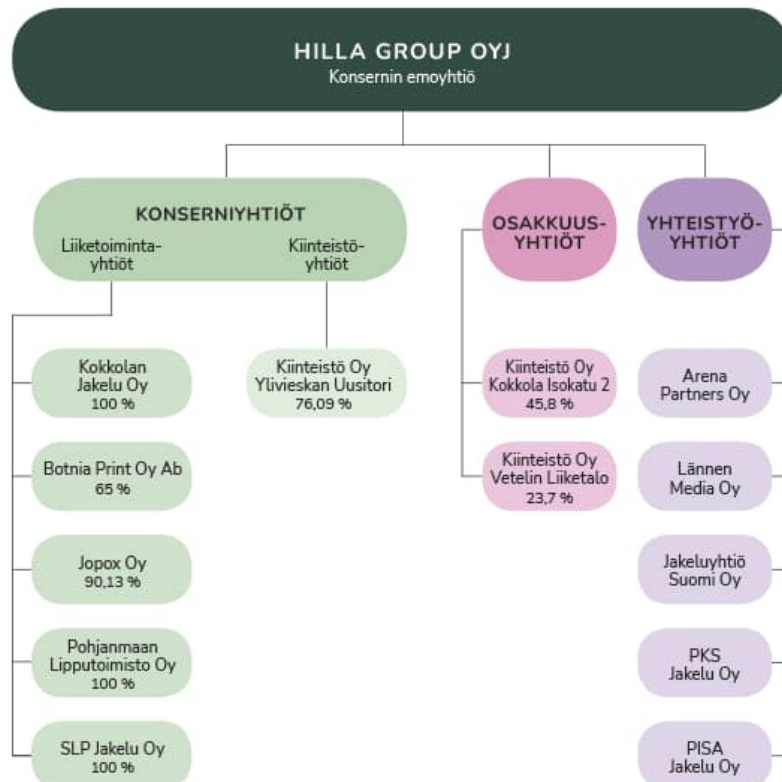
HILLA GROUP OYJ
Konsernin emoyhtiö

KONSERNIYHTIÖT
Liiketoimintayhtiöt
Kiinteistöyhtiöt

Kokkolan Jakelu Oy
100 %

Botnia Print Oy Ab
65 %

Jopox Oy
90,13 %

Pohjanmaan Lipputoimisto Oy
100 %

SLP Jakelu Oy
100 %

Kiinteistö Oy Ylivieskan Uusitori
76,09 %

OSAKKUUSYHTIÖT

Kiinteistö Oy Kokkola Isokatu 2
45,8 %

Kiinteistö Oy Vetelin Liiketalo
23,7 %

YHTEISTYÖYHTIÖT

Arena Partners Oy

Lännen Media Oy

Jakeluyhtiö Suomi Oy

PKS Jakelu Oy

PISA Jakelu Oy